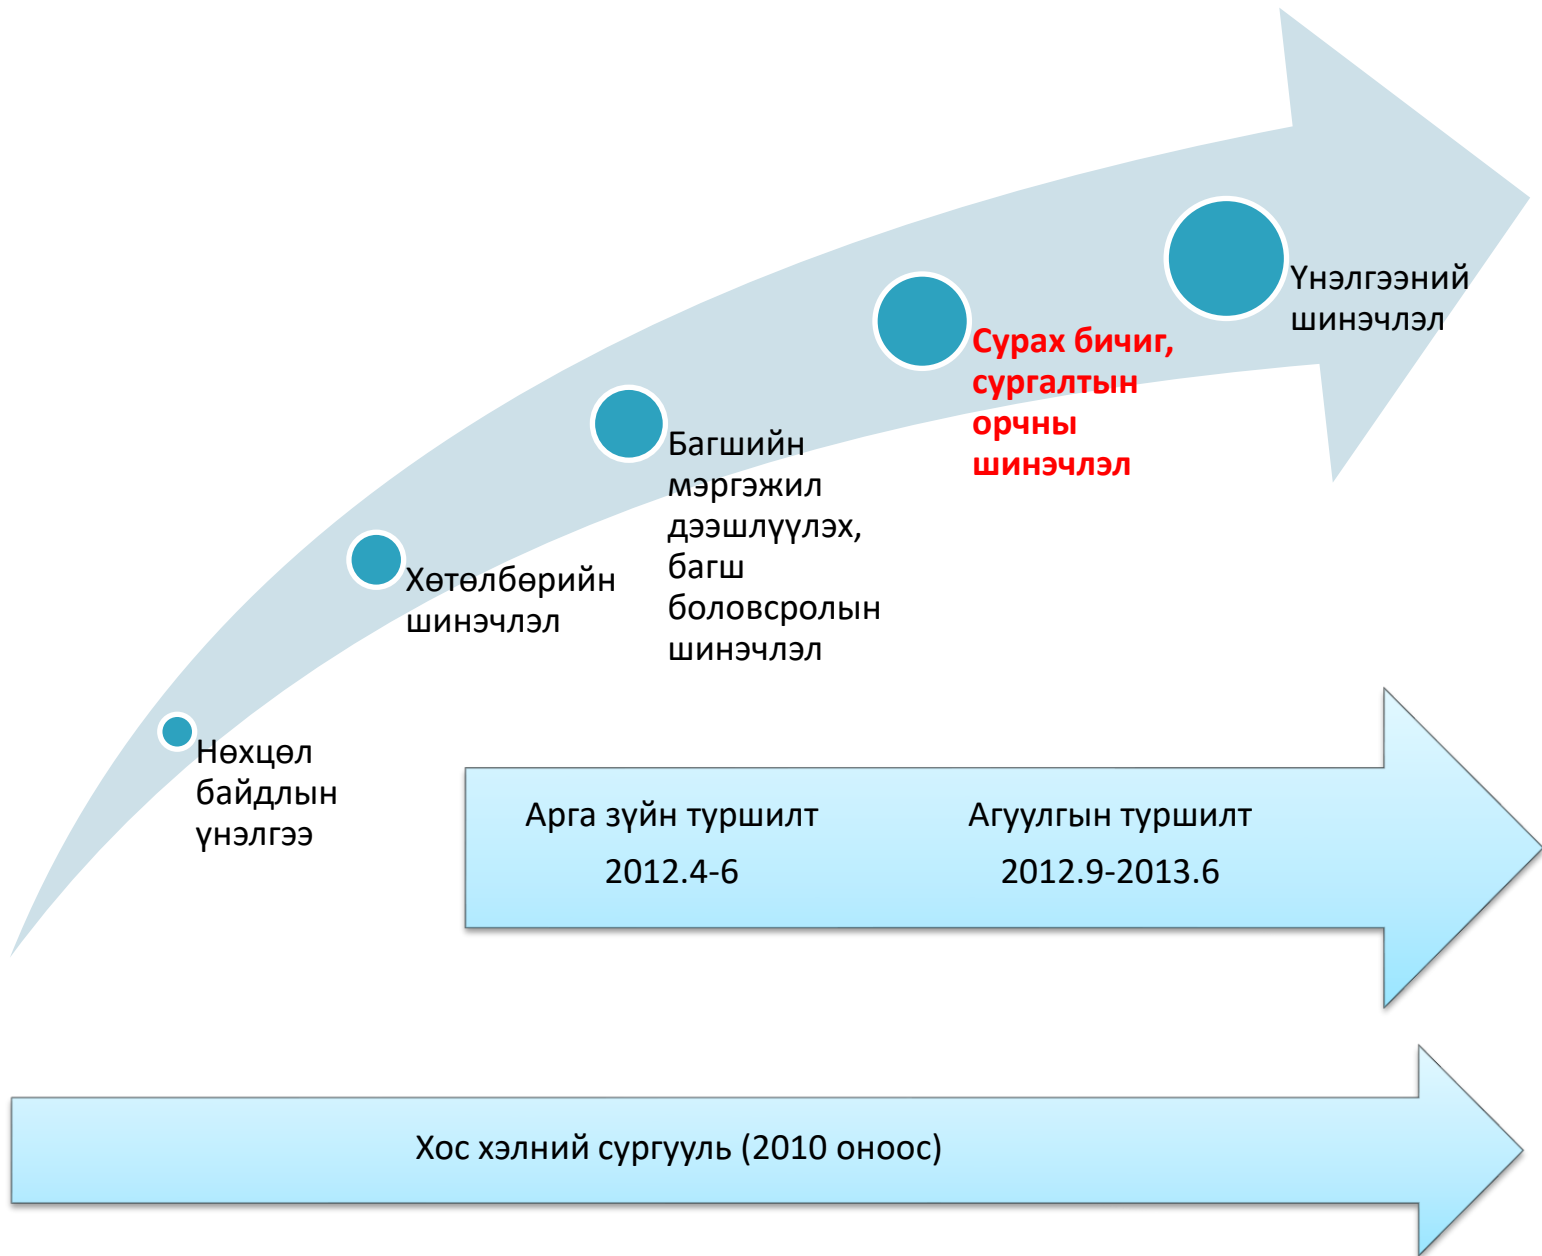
Нөхцөл байдлын үнэлгээ

Хөтөлбөрийн шинэчлэл

Багшийн мэргэжил дээшлүүлэх, багш боловсролын шинэчлэл

Сурах бичиг, сургалтын орчны шинэчлэл

Үнэлгээний шинэчлэл

Арга зүйн туршилт
2012.4-6

Агуулгын туршилт
2012.9-2013.6

Хос хэлний сургууль (2010 оноос)